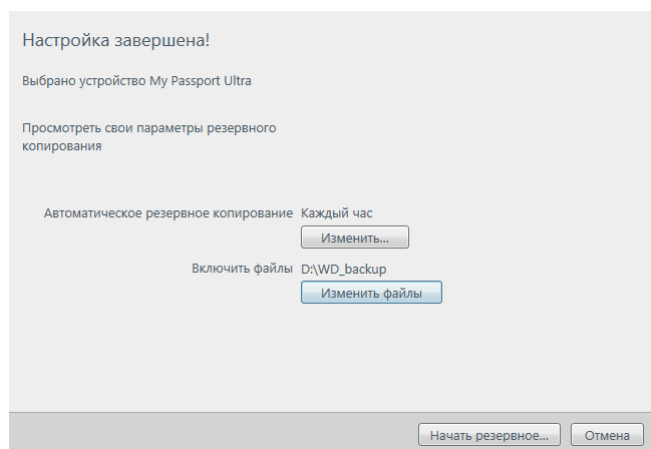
Настройка завершена!

Выбрано устройство My Passport Ultra

Просмотреть свои параметры резервного копирования

Автоматическое резервное копирование Каждый час

Изменить...

Включить файлы D:\WD_backup

Изменить файлы

Начать резервное...

Отмена